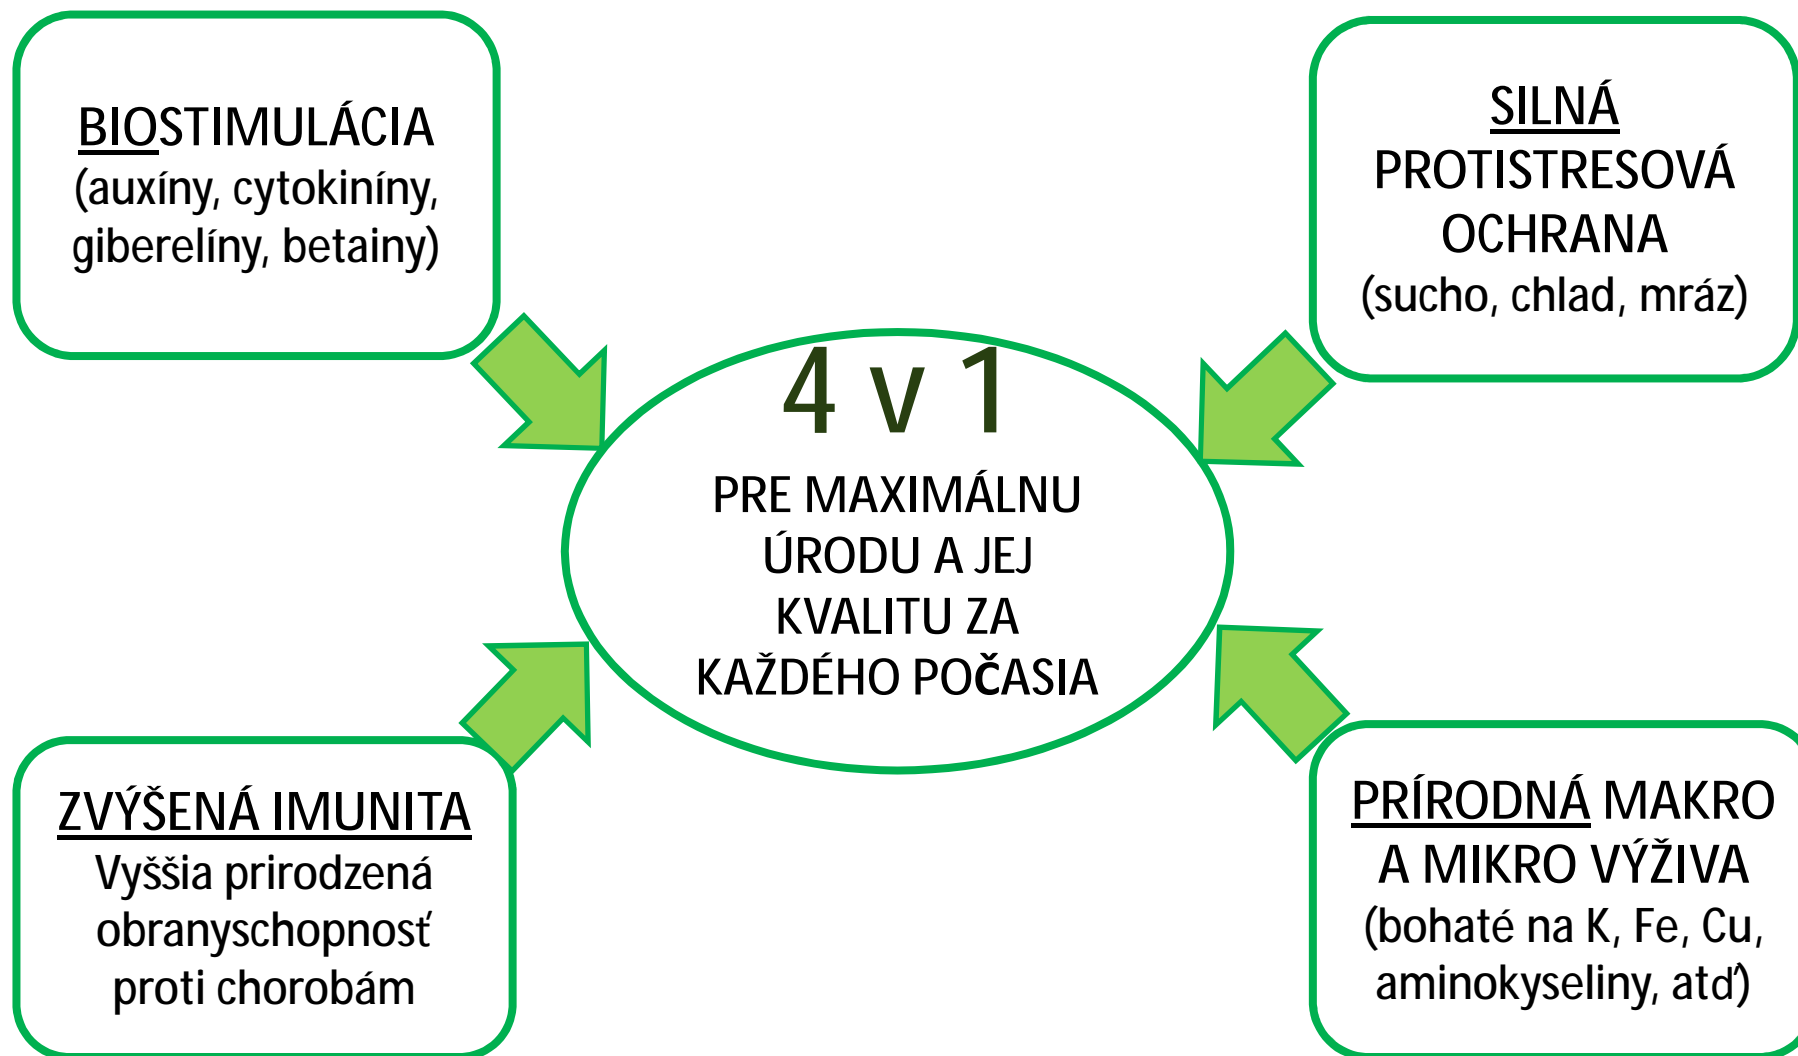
BIOSTIMULÁCIA
(auxíny, cytokiníny, giberelíny, betainy)

SILNÁ PROTISTRESOVÁ OCHRANA
(sucho, chlad, mráz)

4 v 1
PRE MAXIMÁLNU ÚRODU A JEJ KVALITU ZA KAŽDÉHO POČASIA

ZVÝŠENÁ IMUNITA
Vyššia prirodzená obranyschopnosť proti chorobám

PRÍRODNÁ MAKRO A MIKRO VÝŽIVA
(bohaté na K, Fe, Cu, aminokyseliny, atď)